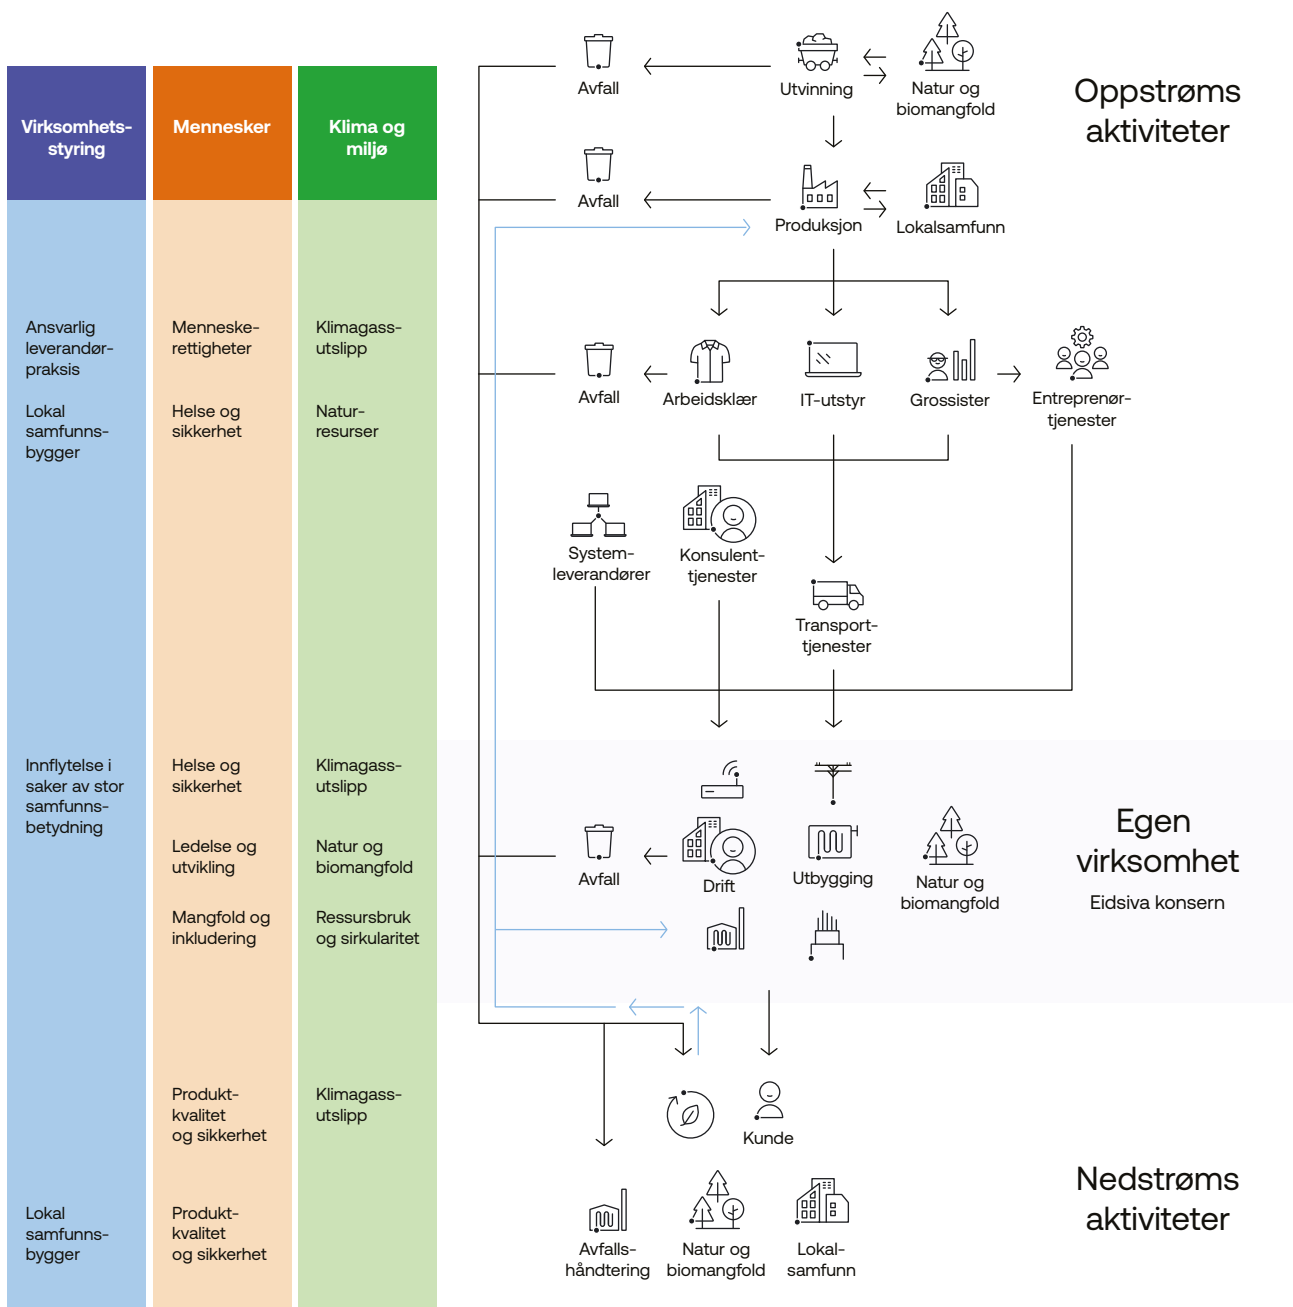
Virksomhetsstyring

Mennesker

Klima og miljø

Ansvarlig leverandørpraksis

Lokal samfunnsbygger

Menneskerettigheter

Helse og sikkerhet

Klimagassutslipp

Naturresurser

Innflytelse i saker av stor samfunnsbetydning

Helse og sikkerhet

Ledelse og utvikling

Mangfold og inkludering

Klimagassutslipp

Natur og biomangfold

Ressursbruk og sirkularitet

Produktkvalitet og sikkerhet

Klimagassutslipp

Lokal samfunnsbygger

Produktkvalitet og sikkerhet

Avfall

Utvinning

Natur og biomangfold

Oppstrøms aktiviteter

Avfall

Produksjon

Lokalsamfunn

Avfall

Arbeidsklær

IT-utstyr

Grossister

Entreprenørtjenester

Systemleverandører

Konsulenttjenester

Transporttjenester

Avfall

Drift

Utbygging

Natur og biomangfold

Egen virksomhet

Eidsiva konsern

Kunde

Avfallshåndtering

Natur og biomangfold

Lokalsamfunn

Nedstrøms aktiviteter